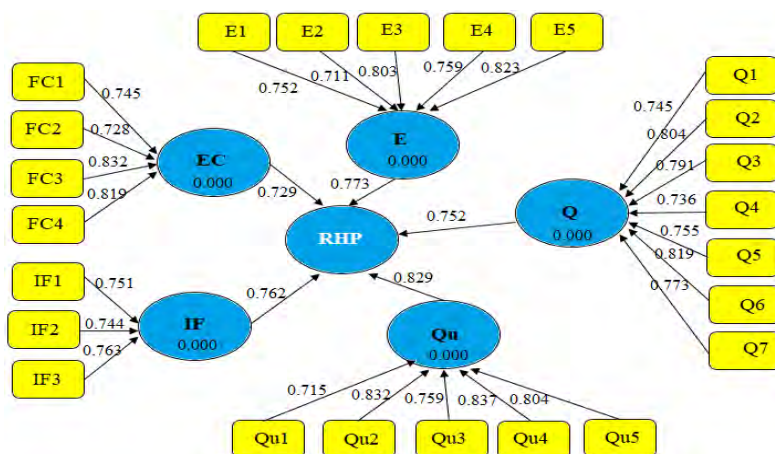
E1
E2
E3
E4
E5
0.752
0.711
0.803
0.759
0.823

FC1
FC2
FC3
FC4
0.745
0.728
0.832
0.819

EC
0.000

E
0.000

0.729
0.773

RHP

Q1
Q2
Q3
Q4
Q5
Q6
Q7
0.745
0.804
0.791
0.736
0.755
0.819
0.773

Q
0.000

0.752

IF1
IF2
IF3
0.751
0.744
0.763

IF
0,000

0.762
0.829

Qu
0.000

0.715
0.832
0.759
0.837
0.804

Qu1
Qu2
Qu3
Qu4
Qu5